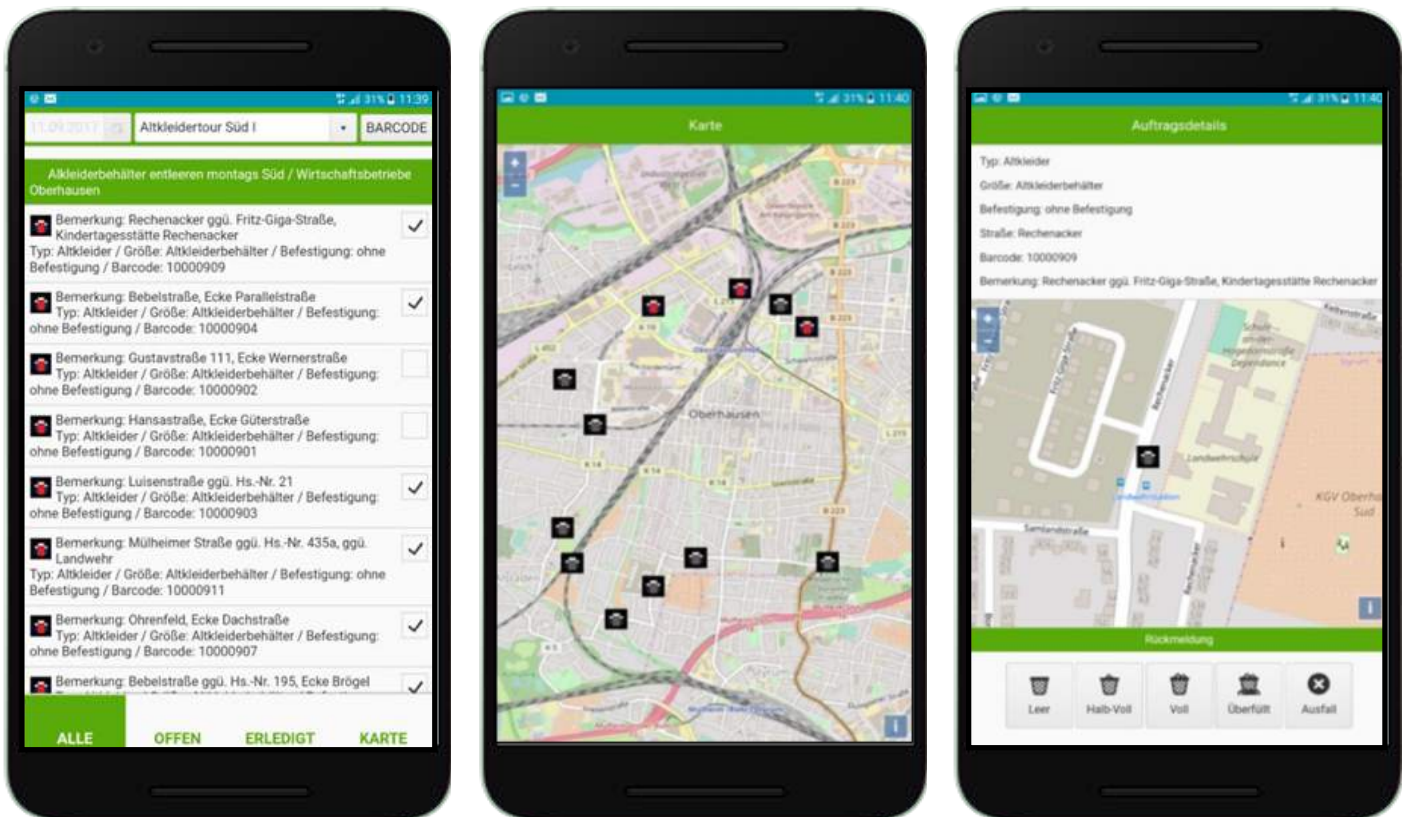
31% 11:39

11.09.2017

Altkleidertour Süd I

BARCODE

Alkleiderbehälter entleeren montags Süd / Wirtschaftsbetriebe Oberhausen

Bemerkung: Rechenacker ggü. Fritz-Giga-Straße, Kindertagesstätte Rechenacker
Typ: Altkleider / Größe: Altkleiderbehälter / Befestigung: ohne Befestigung / Barcode: 10000909

Bemerkung: Bebelstraße, Ecke Parallelstraße
Typ: Altkleider / Größe: Altkleiderbehälter / Befestigung: ohne Befestigung / Barcode: 10000904

Bemerkung: Gustavstraße 111, Ecke Wernerstraße
Typ: Altkleider / Größe: Altkleiderbehälter / Befestigung: ohne Befestigung / Barcode: 10000902

Bemerkung: Hansastraße, Ecke Güterstraße
Typ: Altkleider / Größe: Altkleiderbehälter / Befestigung: ohne Befestigung / Barcode: 10000901

Bemerkung: Luisenstraße ggü. Hs.-Nr. 21
Typ: Altkleider / Größe: Altkleiderbehälter / Befestigung: ohne Befestigung / Barcode: 10000903

Bemerkung: Mülheimer Straße ggü. Hs.-Nr. 435a, ggü. Landwehr
Typ: Altkleider / Größe: Altkleiderbehälter / Befestigung: ohne Befestigung / Barcode: 10000911

Bemerkung: Ohrenfeld, Ecke Dachstraße
Typ: Altkleider / Größe: Altkleiderbehälter / Befestigung: ohne Befestigung / Barcode: 10000907

Bemerkung: Bebelstraße ggü. Hs.-Nr. 195, Ecke Brögel

ALLE
OFFEN
ERLEDIGT
KARTE

31% 11:40

Karte

Oberhausen

31% 11:40

Auftragsdetails

Typ: Altkleider

Größe: Altkleiderbehälter

Befestigung: ohne Befestigung

Straße: Rechenacker

Barcode: 10000909

Bemerkung: Rechenacker ggü. Fritz-Giga-Straße, Kindertagesstätte Rechenacker

Landwehrschule

KGV Oberha Süd

Rückmeldung

Leer
Halb-Voll
Voll
Überfüllt
Ausfall